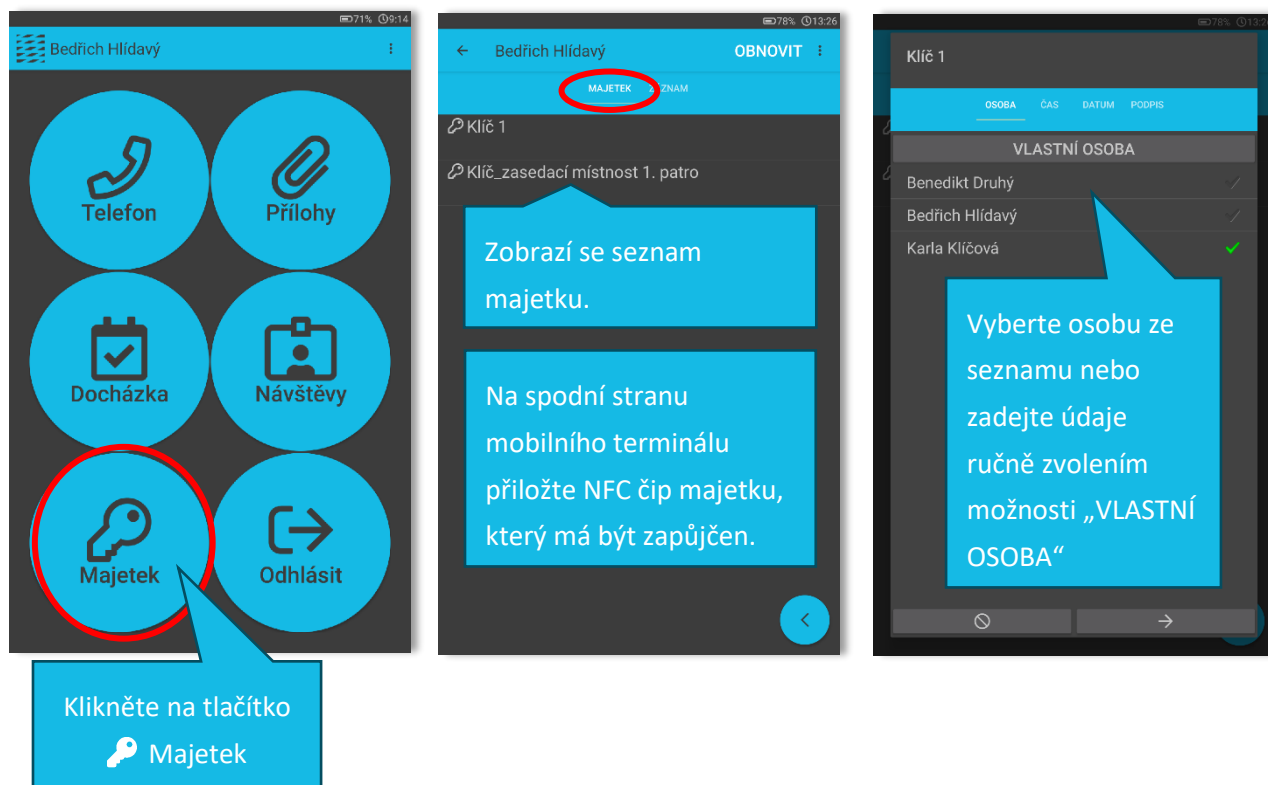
71% 9:14

Bedřich Hlídavý

Telefon

Přílohy

Docházka

Návštěvy

Majetek

Odhlásit

Klikněte na tlačítko Majetek

78% 13:26

Bedřich Hlídavý

OBNOVIT

MAJETEK

Z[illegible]ZNAM

Klíč 1

Klíč_zasedací místnost 1. patro

Zobrazí se seznam majetku.

Na spodní stranu mobilního terminálu přiložte NFC čip majetku, který má být zapůjčen.

78% 13:26

Klíč 1

OSOBA

ČAS

DATUM

PODPIS

VLASTNÍ OSOBA

Benedikt Druhý

Bedřich Hlídavý

Karla Klíčová

Vyberte osobu ze seznamu nebo zadejte údaje ručně zvolením možnosti „VLASTNÍ OSOBA“